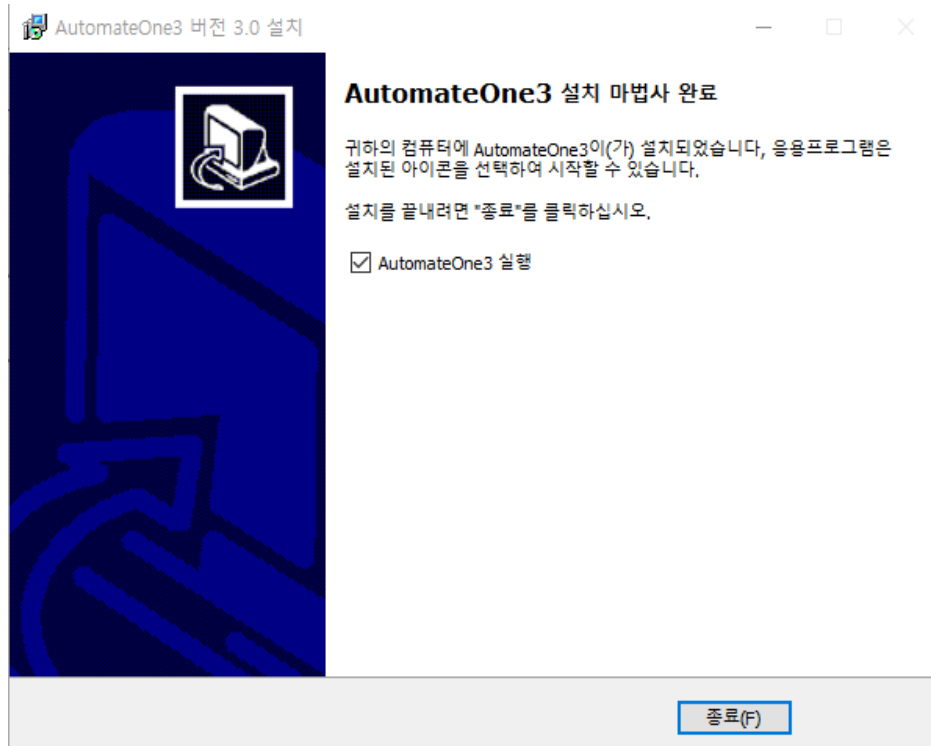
AutomateOne3 버전 3.0 설치

AutomateOne3 설치 마법사 완료

귀하의 컴퓨터에 AutomateOne3이(가) 설치되었습니다, 응용프로그램은 설치된 아이콘을 선택하여 시작할 수 있습니다.

설치를 끝내려면 "종료"를 클릭하십시오.

AutomateOne3 실행

종료(F)